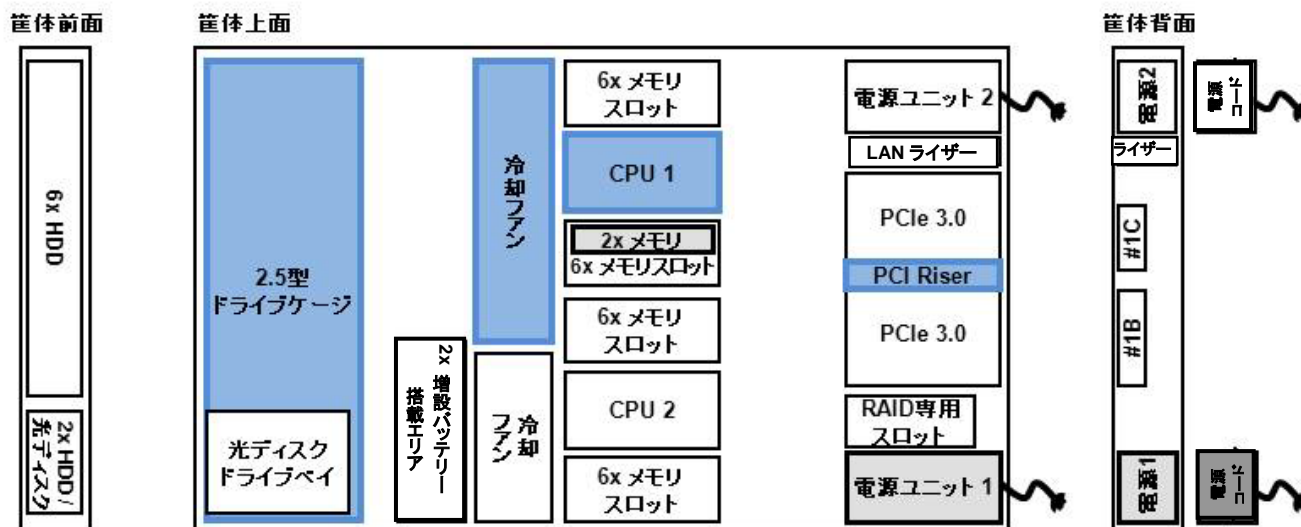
筐体前面

6x HDD

2x HDD / 光ディスク

筐体上面

2.5型 ドライブケージ

光ディスク ドライブベイ

2x 増設バッテリー 搭載エリア

冷却ファン

冷却ファン

6x メモリ スロット

CPU 1

2x メモリ

6x メモリスロット

6x メモリ スロット

CPU 2

6x メモリ スロット

電源ユニット 2

LAN ライザー

PCIe 3.0

PCI Riser

PCIe 3.0

RAID専用 スロット

電源ユニット 1

筐体背面

電源2

電源 ユニット

ライザー

#1C

#1B

電源1

電源 ユニット